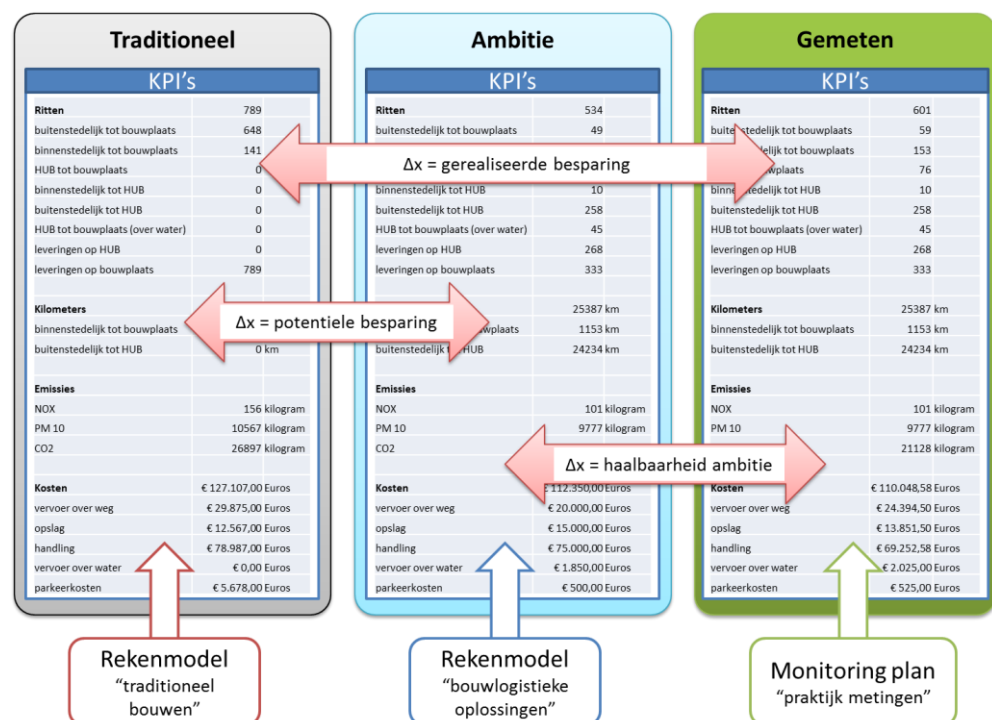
Traditioneel

KPI's

| Ritten | 789 | |
|---|---|---|
| buitenstedelijk tot bouwplaats | 648 | |
| binnenstedelijk tot bouwplaats | 141 | |
| HUB tot bouwplaats | 0 | |
| binnenstedelijk tot HUB | 0 | |
| buitenstedelijk tot HUB | 0 | |
| HUB tot bouwplaats (over water) | 0 | |
| leveringen op HUB | 0 | |
| leveringen op bouwplaats | 789 | |
| Kilometers | | |
| binnenstedelijk tot bouwplaats | | |
| buitenstedelijk tot HUB | 0 | km |
| Emissies | | |
| NOX | 156 | kilogram |
| PM 10 | 10567 | kilogram |
| CO2 | 26897 | kilogram |
| Kosten | € 127.107,00 | Euros |
| vervoer over weg | € 29.875,00 | Euros |
| opslag | € 12.567,00 | Euros |
| handling | € 78.987,00 | Euros |
| vervoer over water | € 0,00 | Euros |
| parkeerkosten | € 5.678,00 | Euros |

Ambitie

KPI's

| Ritten | 534 | |
|---|---|---|
| buitenstedelijk tot bouwplaats | 49 | |
| binnenstedelijk tot HUB | 10 | |
| buitenstedelijk tot HUB | 258 | |
| HUB tot bouwplaats (over water) | 45 | |
| leveringen op HUB | 268 | |
| leveringen op bouwplaats | 333 | |
| | 25387 | km |
| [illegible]wplaats | 1153 | km |
| buitenstedelijk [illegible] HUB | 24234 | km |
| Emissies | | |
| NOX | 101 | kilogram |
| PM 10 | 9777 | kilogram |
| CO2 | | |
| Kosten | € 112.350,00 | Euros |
| vervoer over weg | € 20.000,00 | Euros |
| opslag | € 15.000,00 | Euros |
| handling | € 75.000,00 | Euros |
| vervoer over water | € 1.850,00 | Euros |
| parkeerkosten | € 500,00 | Euros |

Gemeten

KPI's

| Ritten | 601 | |
|---|---|---|
| buitenstedelijk tot bouwplaats | 59 | |
| binnenstedelijk tot bouwplaats | 153 | |
| HUB tot bouwplaats | 76 | |
| binnenstedelijk tot HUB | 10 | |
| buitenstedelijk tot HUB | 258 | |
| HUB tot bouwplaats (over water) | 45 | |
| leveringen op HUB | 268 | |
| leveringen op bouwplaats | 333 | |
| Kilometers | 25387 | km |
| binnenstedelijk tot bouwplaats | 1153 | km |
| buitenstedelijk tot HUB | 24234 | km |
| Emissies | | |
| NOX | 101 | kilogram |
| PM 10 | 9777 | kilogram |
| CO2 | 21128 | kilogram |
| Kosten | € 110.048,58 | Euros |
| vervoer over weg | € 24.394,50 | Euros |
| opslag | € 13.851,50 | Euros |
| handling | € 69.252,58 | Euros |
| vervoer over water | € 2.025,00 | Euros |
| parkeerkosten | € 525,00 | Euros |

Δx = gerealiseerde besparing

Δx = potentiele besparing

Δx = haalbaarheid ambitie

Rekenmodel "traditioneel bouwen"

Rekenmodel "bouwlogistieke oplossingen"

Monitoring plan "praktijk metingen"